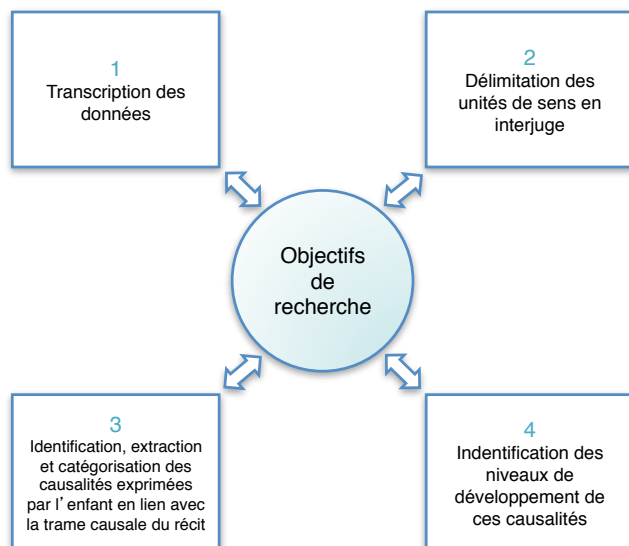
1
Transcription des données

2
Délimitation des unités de sens en interjuge

Objectifs de recherche

3
Identification, extraction et catégorisation des causalités exprimées par l'enfant en lien avec la trame causale du récit

4
Indentification des niveaux de développement de ces causalités